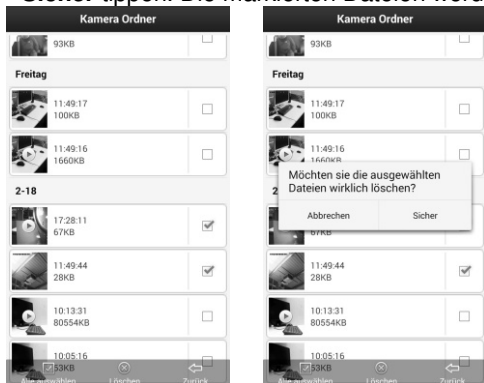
Sicher tippen. Die markierten Dateien werd

Kamera Ordner

93KB

Freitag

11:49:17
100KB

11:49:16
1660KB

2-18

17:28:11
67KB

11:49:44
28KB

10:13:31
80554KB

10:05:16
53KB

Alle auswählen Löschen Zurück

Kamera Ordner

93KB

Freitag

11:49:17
100KB

11:49:16
1660KB

Möchten sie die ausgewählten Dateien wirklich löschen?

Abbrechen Sicher

67KB

11:49:44
28KB

10:13:31
80554KB

10:05:16
53KB

Alle auswählen Löschen Zurück